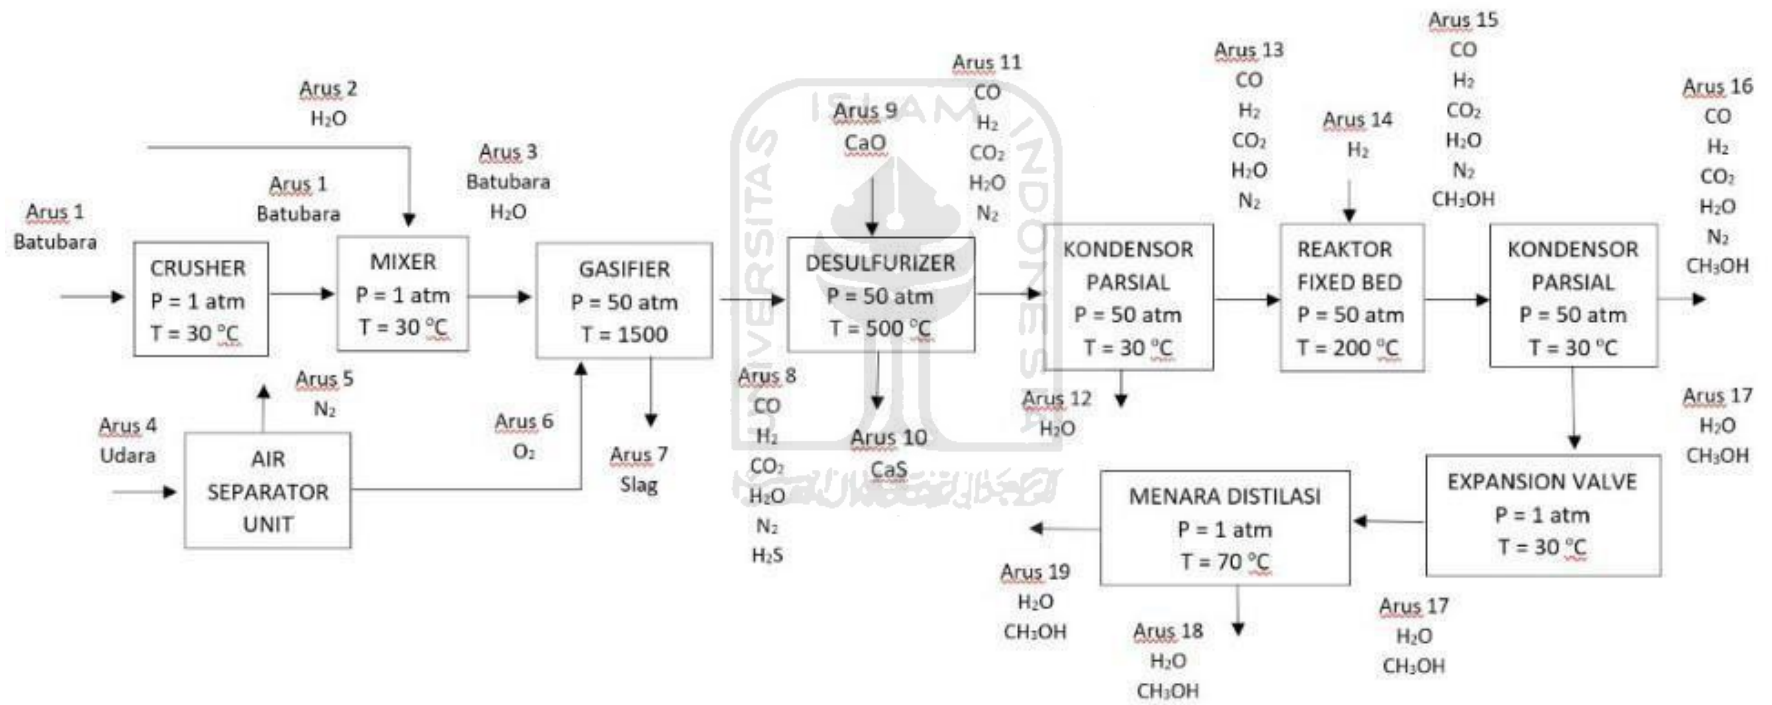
Arus 1
Batubara

CRUSHER
P = 1 atm
T = 30 °C

Arus 1
Batubara

Arus 2
$H_2O$

MIXER
P = 1 atm
T = 30 °C

Arus 3
Batubara
$H_2O$

GASIFIER
P = 50 atm
T = 1500

Arus 4
Udara

AIR SEPARATOR UNIT

Arus 5
$N_2$

Arus 6
$O_2$

Arus 7
Slag

Arus 8
CO
$H_2$
$CO_2$
$H_2O$
$N_2$
$H_2S$

Arus 9
CaO

DESULFURIZER
P = 50 atm
T = 500 °C

Arus 10
CaS

Arus 11
CO
$H_2$
$CO_2$
$H_2O$
$N_2$

KONDENSOR PARSIAL
P = 50 atm
T = 30 °C

Arus 12
$H_2O$

Arus 13
CO
$H_2$
$CO_2$
$H_2O$
$N_2$

Arus 14
$H_2$

REAKTOR FIXED BED
P = 50 atm
T = 200 °C

Arus 15
CO
$H_2$
$CO_2$
$H_2O$
$N_2$
$CH_3OH$

KONDENSOR PARSIAL
P = 50 atm
T = 30 °C

Arus 16
CO
$H_2$
$CO_2$
$H_2O$
$N_2$
$CH_3OH$

Arus 17
$H_2O$
$CH_3OH$

EXPANSION VALVE
P = 1 atm
T = 30 °C

Arus 17
$H_2O$
$CH_3OH$

MENARA DISTILASI
P = 1 atm
T = 70 °C

Arus 18
$H_2O$
$CH_3OH$

Arus 19
$H_2O$
$CH_3OH$